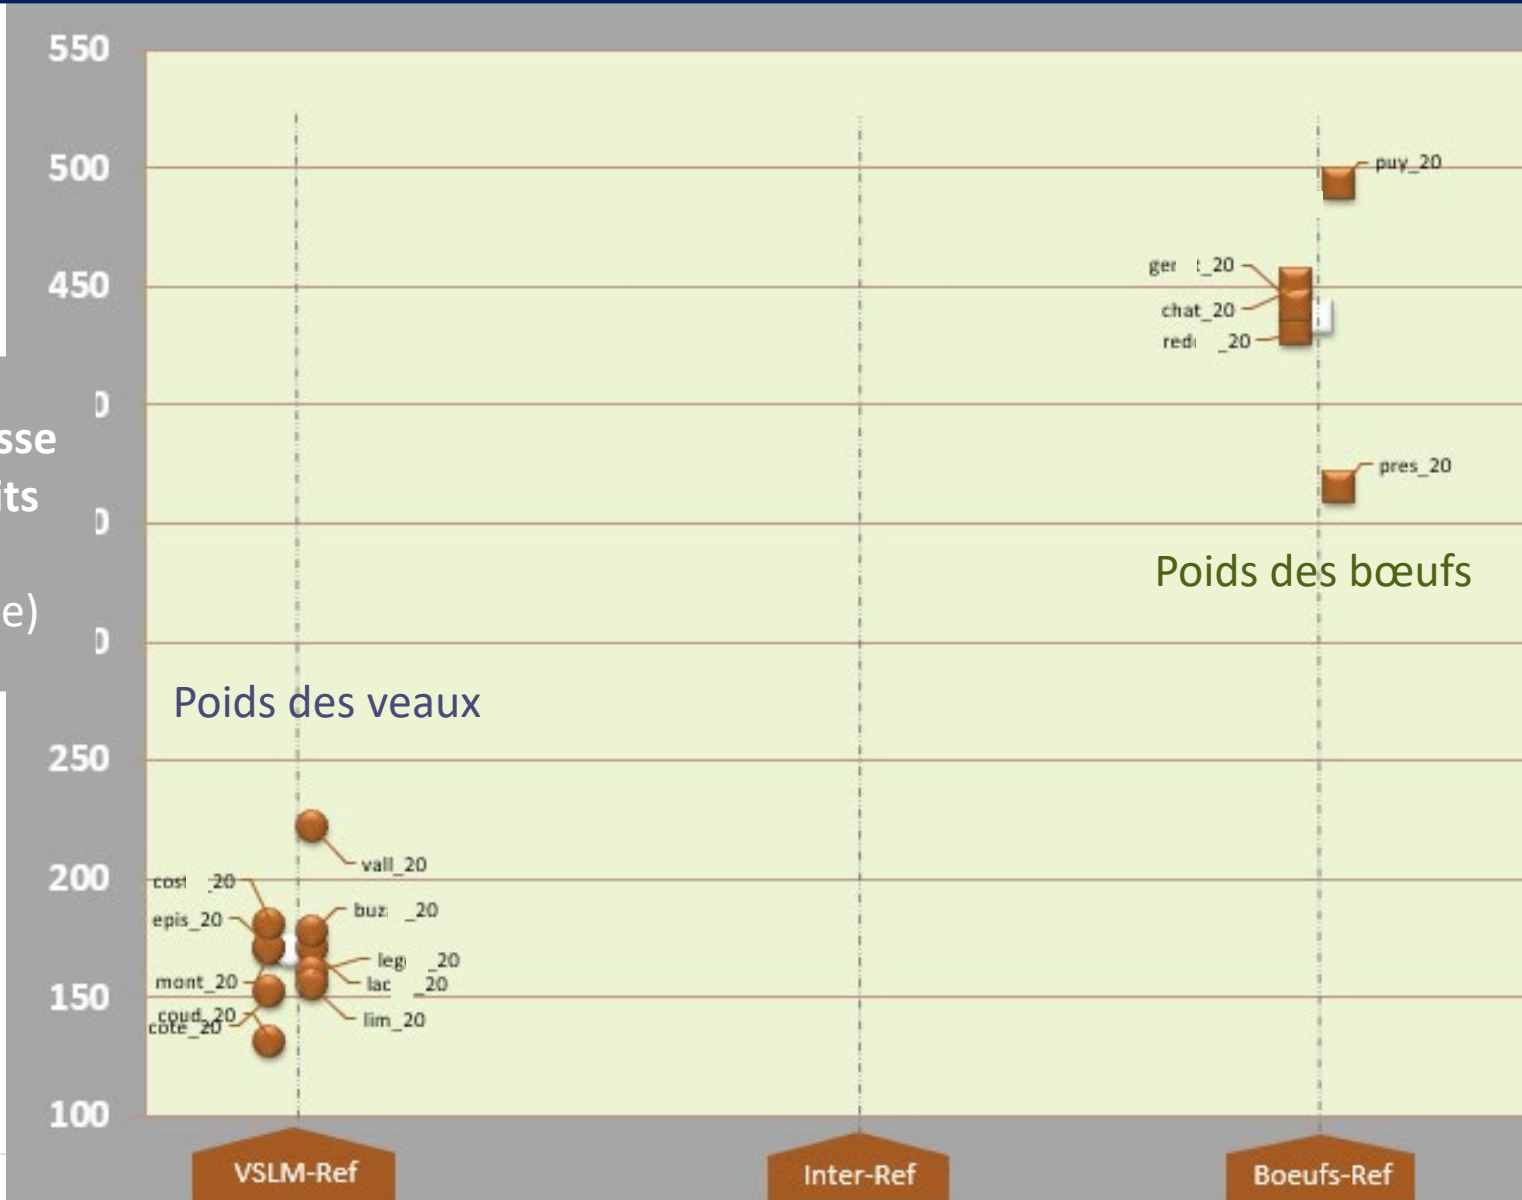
550
500
450
D
D
D
250
200
150
100

sse
its
e)

puy_20
ger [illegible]_20
chat_20
red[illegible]_20
pres_20

Poids des bœufs

Poids des veaux

vall_20
cost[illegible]_20
epis_20
buz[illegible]_20
leg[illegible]_20
lac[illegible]_20
mont_20
coud_20
cote_20
lim_20

VSLM-Ref
Inter-Ref
Boeufs-Ref